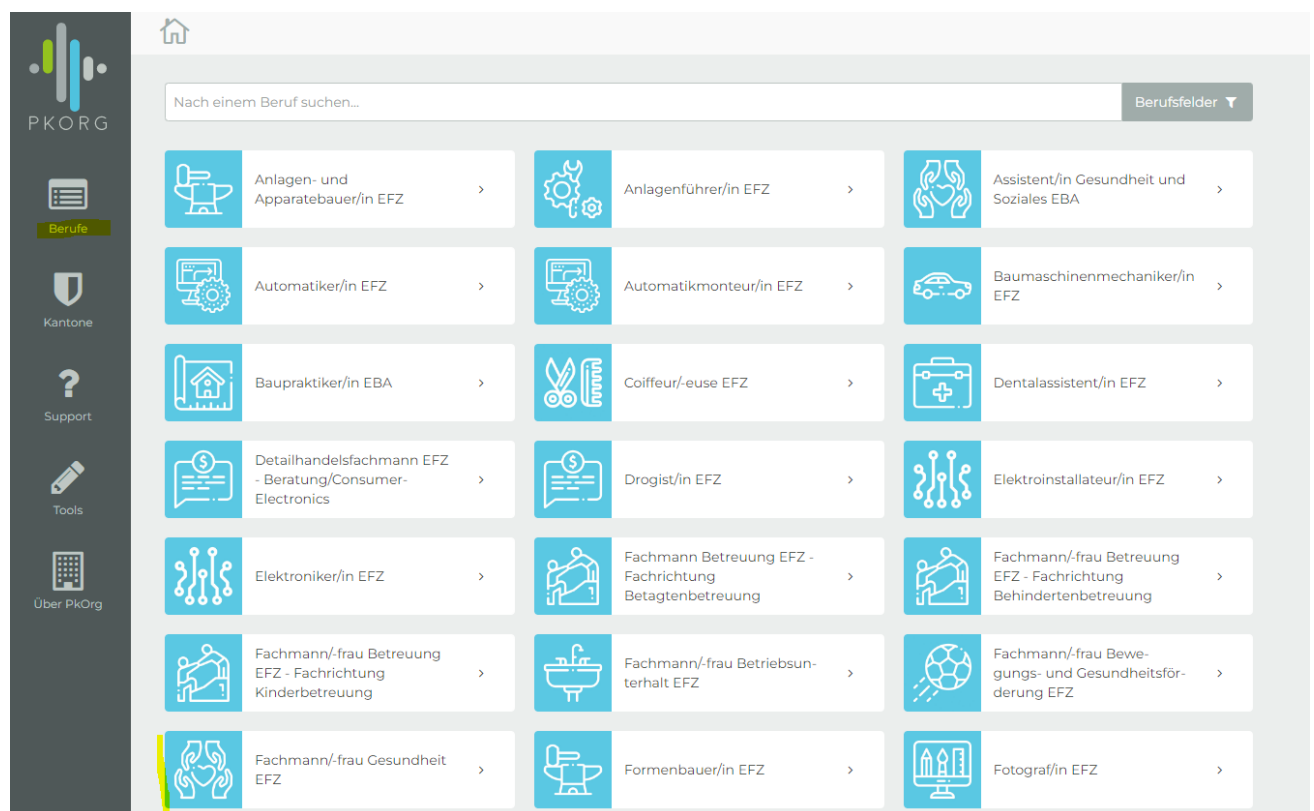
PKORG

Berufe

Kantone

Support

Tools

Über PkOrg

Nach einem Beruf suchen...

Berufsfelder

Anlagen- und Apparatebauer/in EFZ ›

Anlagenführer/in EFZ ›

Assistent/in Gesundheit und Soziales EBA ›

Automatiker/in EFZ ›

Automatikmonteur/in EFZ ›

Baumaschinenmechaniker/in EFZ ›

Baupraktiker/in EBA ›

Coiffeur/-euse EFZ ›

Dentalassistent/in EFZ ›

Detailhandelsfachmann EFZ - Beratung/Consumer-Electronics ›

Drogist/in EFZ ›

Elektroinstallateur/in EFZ ›

Elektroniker/in EFZ ›

Fachmann Betreuung EFZ - Fachrichtung Betagtenbetreuung ›

Fachmann/-frau Betreuung EFZ - Fachrichtung Behindertenbetreuung ›

Fachmann/-frau Betreuung EFZ - Fachrichtung Kinderbetreuung ›

Fachmann/-frau Betriebsunterhalt EFZ ›

Fachmann/-frau Bewegungs- und Gesundheitsförderung EFZ ›

Fachmann/-frau Gesundheit EFZ ›

Formenbauer/in EFZ ›

Fotograf/in EFZ ›